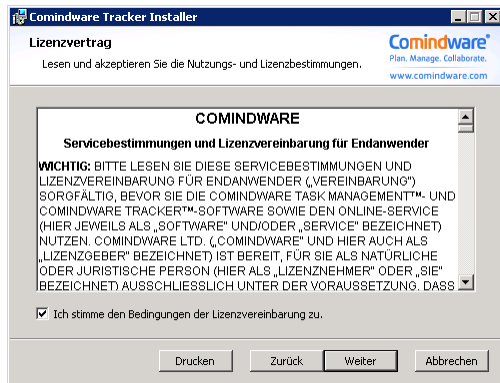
Comindware Tracker Installer

Lizenzvertrag

Lesen und akzeptieren Sie die Nutzungs- und Lizenzbestimmungen.

Comindware
Plan. Manage. Collaborate.
www.comindware.com

COMINDWARE

Servicebestimmungen und Lizenzvereinbarung für Endanwender

WICHTIG: BITTE LESEN SIE DIESE SERVICEBESTIMMUNGEN UND LIZENZVEREINBARUNG FÜR ENDANWENDER („VEREINBARUNG") SORGFÄLTIG, BEVOR SIE DIE COMINDWARE TASK MANAGEMENT™- UND COMINDWARE TRACKER™-SOFTWARE SOWIE DEN ONLINE-SERVICE (HIER JEWEILS ALS „SOFTWARE" UND/ODER „SERVICE" BEZEICHNET) NUTZEN. COMINDWARE LTD. („COMINDWARE" UND HIER AUCH ALS „LIZENZGEBER" BEZEICHNET) IST BEREIT, FÜR SIE ALS NATÜRLICHE ODER JURISTISCHE PERSON (HIER ALS „LIZENZNEHMER" ODER „SIE" BEZEICHNET) AUSSCHLIESSLICH UNTER DER VORAUSSETZUNG, DASS

Ich stimme den Bedingungen der Lizenzvereinbarung zu.

Drucken | Zurück | Weiter | Abbrechen